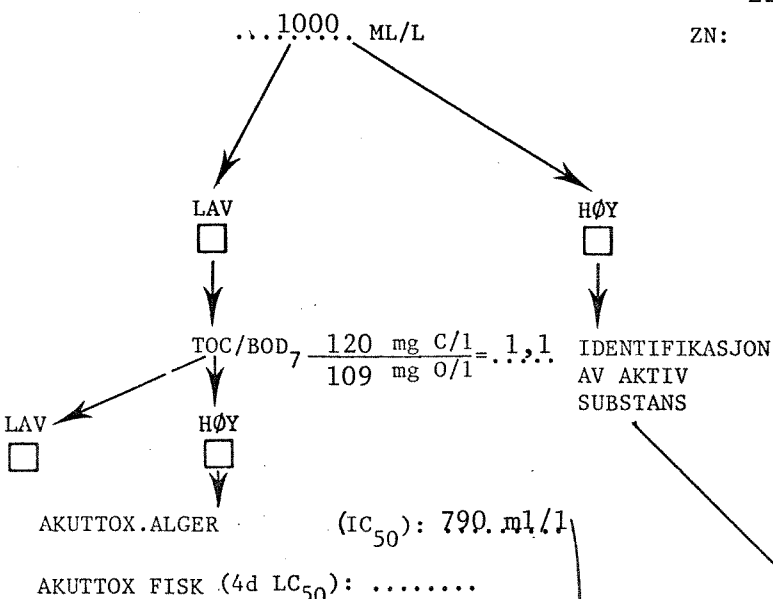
...1000... ML/L

ZN:

LAV

HØY

TOC/BOD$_7$ $\frac{120 \text{ mg C/1}}{109 \text{ mg O/1}}$ = 1,1

IDENTIFIKASJON AV AKTIV SUBSTANS

LAV

HØY

AKUTTOX.ALGER (IC$_{50}$): 790 ml/l

AKUTTOX FISK (4d LC$_{50}$): ........